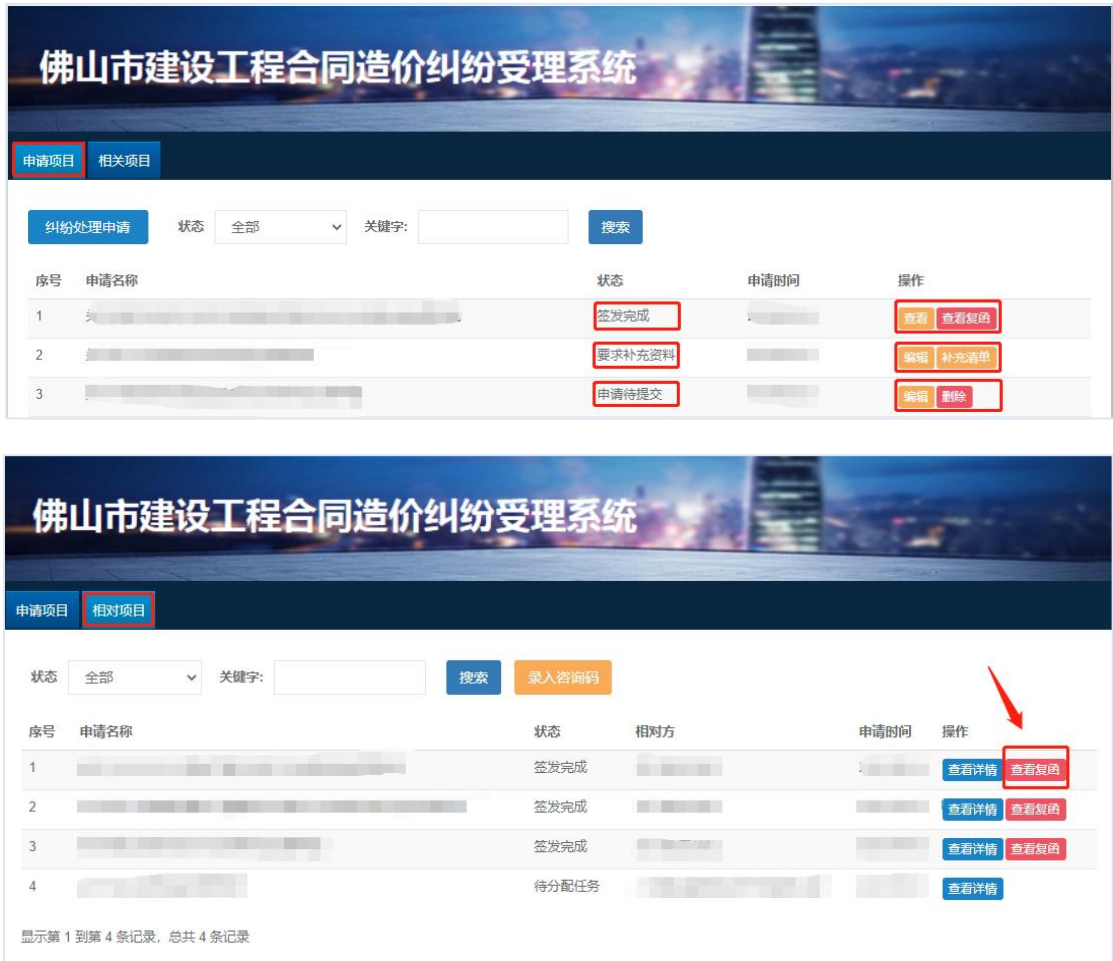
佛山市建设工程合同造价纠纷受理系统

申请项目 相关项目

纠纷处理申请 状态 全部 关键字: 搜索

| 序号 | 申请名称 | 状态 | 申请时间 | 操作 |
|---|---|---|---|---|
| 1 | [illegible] | 签发完成 | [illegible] | 查看 查看复函 |
| 2 | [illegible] | 要求补充资料 | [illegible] | 编辑 补充清单 |
| 3 | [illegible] | 申请待提交 | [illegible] | 编辑 删除 |

佛山市建设工程合同造价纠纷受理系统

申请项目 相对项目

状态 全部 关键字: 搜索 录入咨询码

| 序号 | 申请名称 | 状态 | 相对方 | 申请时间 | 操作 |
|---|---|---|---|---|---|
| 1 | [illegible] | 签发完成 | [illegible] | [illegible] | 查看详情 查看复函 |
| 2 | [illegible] | 签发完成 | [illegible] | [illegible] | 查看详情 查看复函 |
| 3 | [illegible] | 签发完成 | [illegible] | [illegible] | 查看详情 查看复函 |
| 4 | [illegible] | 待分配任务 | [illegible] | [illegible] | 查看详情 |

显示第 1 到第 4 条记录，总共 4 条记录